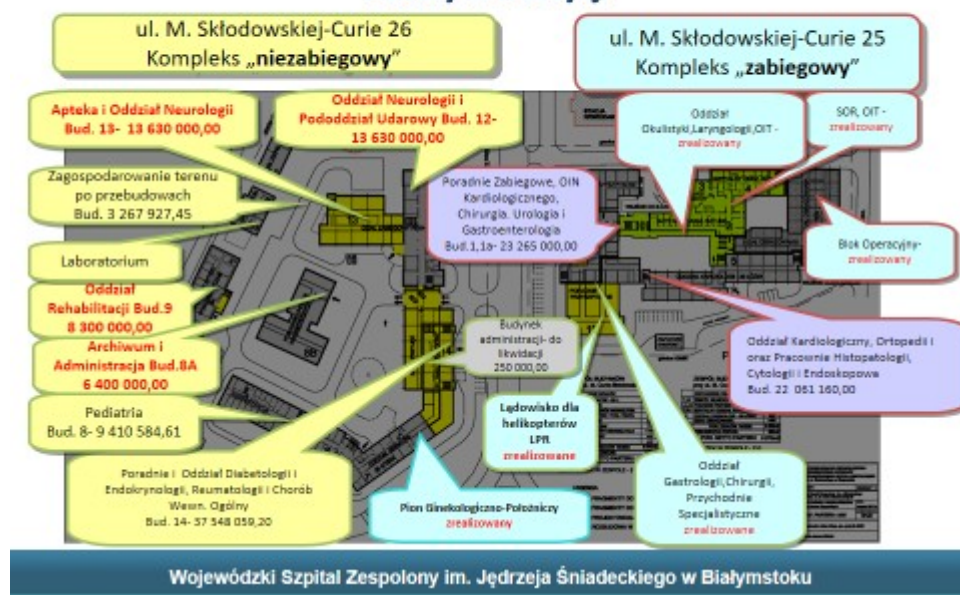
ul. M. Skłodowskiej-Curie 26
Kompleks „niezabiegowy"

ul. M. Skłodowskiej-Curie 25
Kompleks „zabiegowy"

Apteka i Oddział Neurologii Bud. 13- 13 630 000,00

Oddział Neurologii i Pododdział Udarowy Bud. 12- 13 630 000,00

Zagospodarowanie terenu po przebudowach Bud. 3 267 927,45

Laboratorium

Oddział Rehabilitacji Bud.9 8 300 000,00

Archiwum i Administracja Bud.8A 6 400 000,00

Pediatria Bud. 8- 9 410 584,61

Poradnie Zabiegowe, OIN Kardiologicznego, Chirurgia, Urologia i Gastroenterologia Bud.1,1a- 23 265 000,00

Oddział Okulistyki,Laryngologii,OIT - zrealizowany

SOR, OIT - zrealizowany

Blok Operacyjny- zrealizowany

Oddział Kardiologiczny, Ortopedii i oraz Pracownie Histopatologii, Cytologii i Endoskopowe Bud. 22 061 160,00

Budynek administracji- do likwidacji 250 000,00

Lądowisko dla helikopterów LPR zrealizowane

Oddział Gastrologii,Chirurgii, Przychodnie Specjalistyczne zrealizowane

Poradnie i Oddział Diabetologii i Endokrynologii, Reumatologii i Chorób Wewn. Ogólny Bud. 14- 57 548 059,20

Pion Ginekologiczno-Położniczy zrealizowany

Wojewódzki Szpital Zespolony im. Jędrzeja Śniadeckiego w Białymstoku